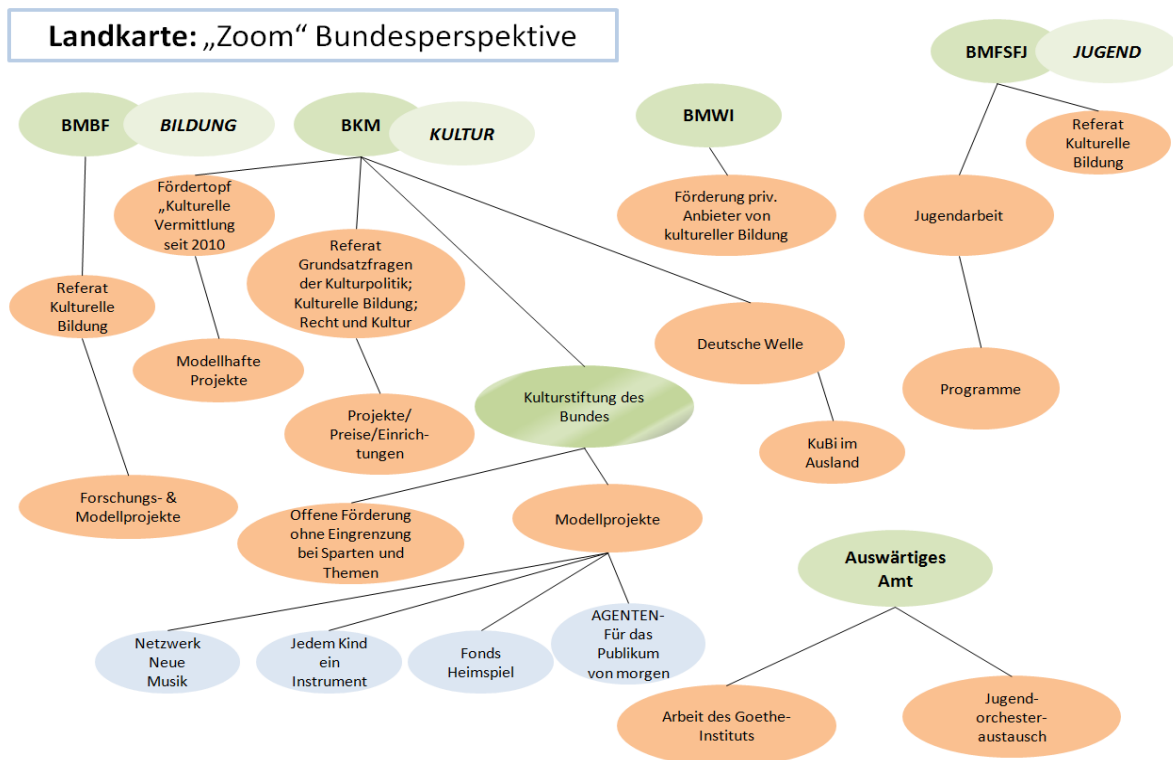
Landkarte: „Zoom“ Bundesperspektive

BMBF BILDUNG

BKM KULTUR

BMWI

BMFSFJ JUGEND

Referat Kulturelle Bildung

Fördertopf „Kulturelle Vermittlung seit 2010

Referat Grundsatzfragen der Kulturpolitik; Kulturelle Bildung; Recht und Kultur

Förderung priv. Anbieter von kultureller Bildung

Referat Kulturelle Bildung

Jugendarbeit

Referat Kulturelle Bildung

Modellhafte Projekte

Deutsche Welle

Kulturstiftung des Bundes

Programme

Projekte/ Preise/Einrichtungen

KuBi im Ausland

Forschungs- & Modellprojekte

Offene Förderung ohne Eingrenzung bei Sparten und Themen

Modellprojekte

Auswärtiges Amt

Netzwerk Neue Musik

Jedem Kind ein Instrument

Fonds Heimspiel

AGENTEN- Für das Publikum von morgen

Arbeit des Goethe-Instituts

Jugend-orchester-austausch